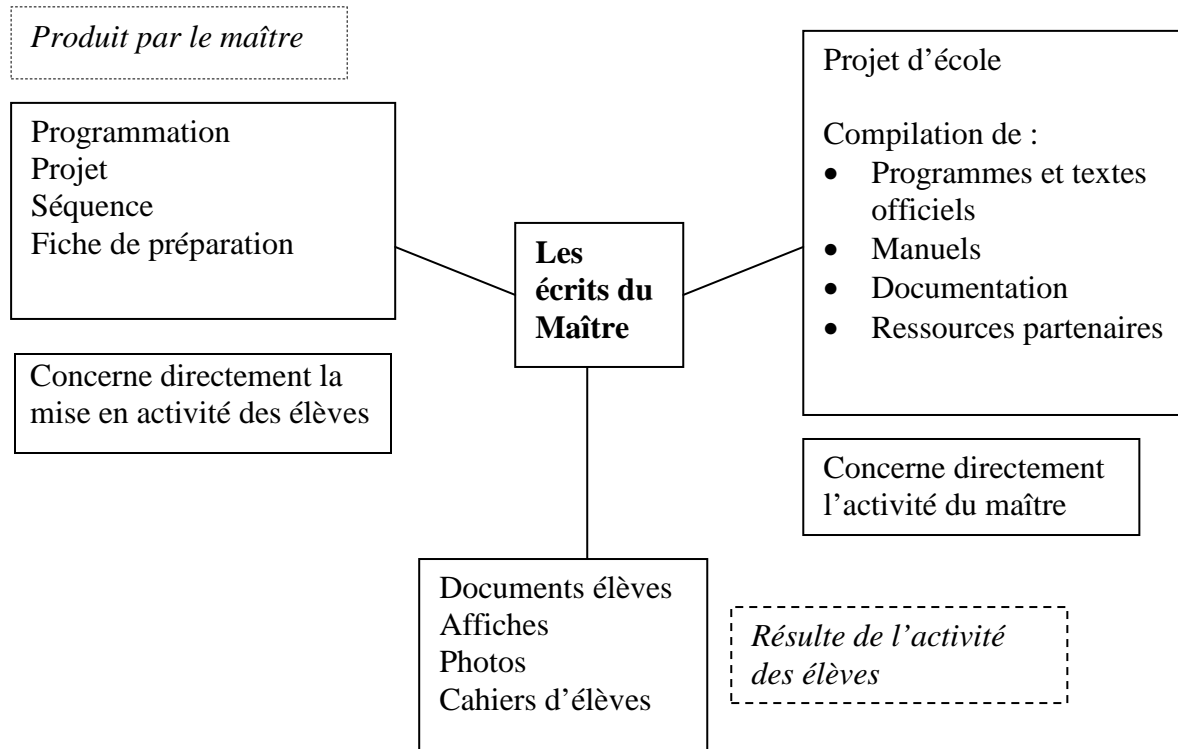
Produit par le maître

Programmation
Projet
Séquence
Fiche de préparation

Les écrits du Maître

Projet d'école

Compilation de :
- Programmes et textes officiels
- Manuels
- Documentation
- Ressources partenaires

Concerne directement la mise en activité des élèves

Concerne directement l'activité du maître

Documents élèves
Affiches
Photos
Cahiers d'élèves

Résulte de l'activité des élèves